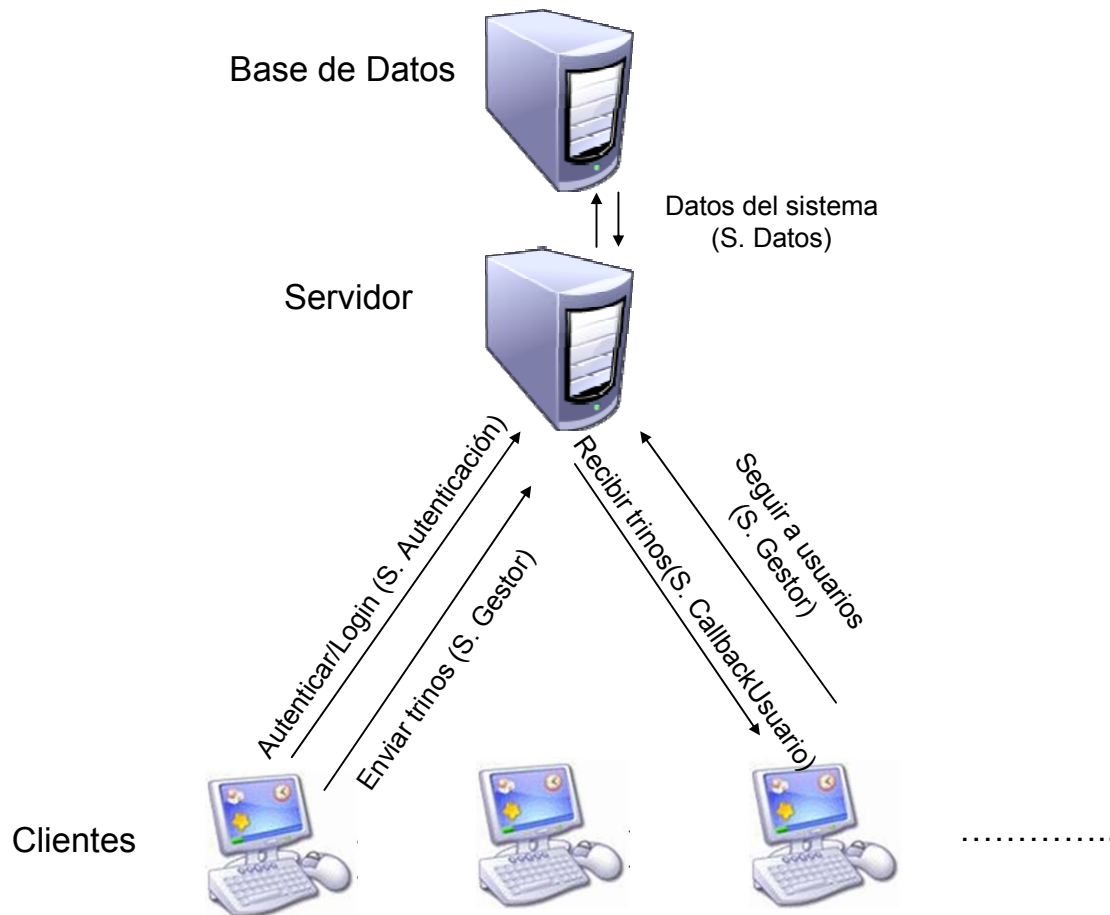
Base de Datos

Datos del sistema
(S. Datos)

Servidor

Autenticar/Login (S. Autenticación)

Enviar trinos (S. Gestor)

Recibir trinos(S. CallbackUsuario)

Seguir a usuarios
(S. Gestor)

Clientes

…………